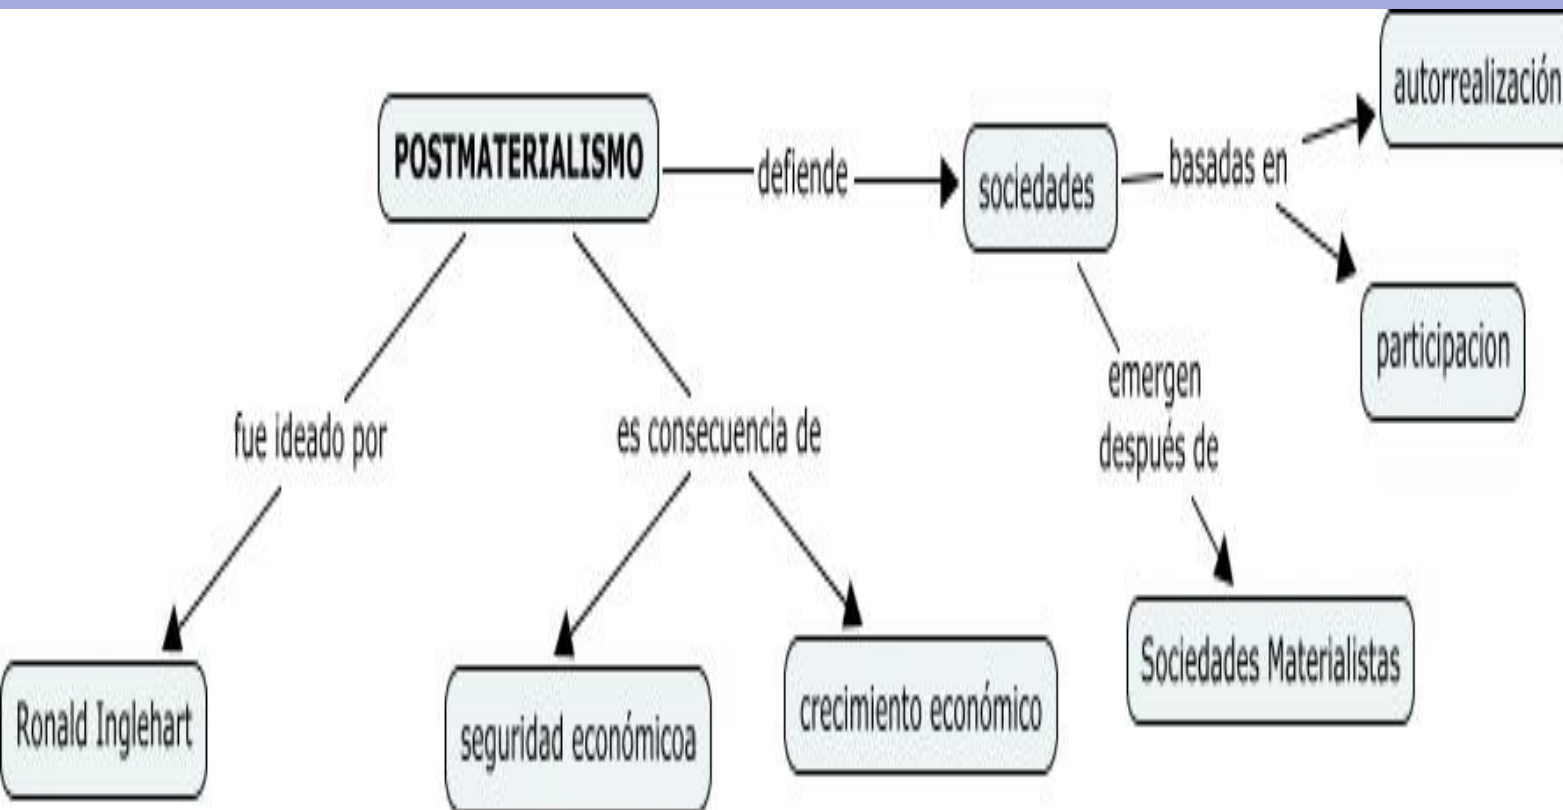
POSTMATERIALISMO

defiende

sociedades

basadas en

autorrealización

participacion

emergen después de

Sociedades Materialistas

fue ideado por

Ronald Inglehart

es consecuencia de

seguridad económicoa

crecimiento económico